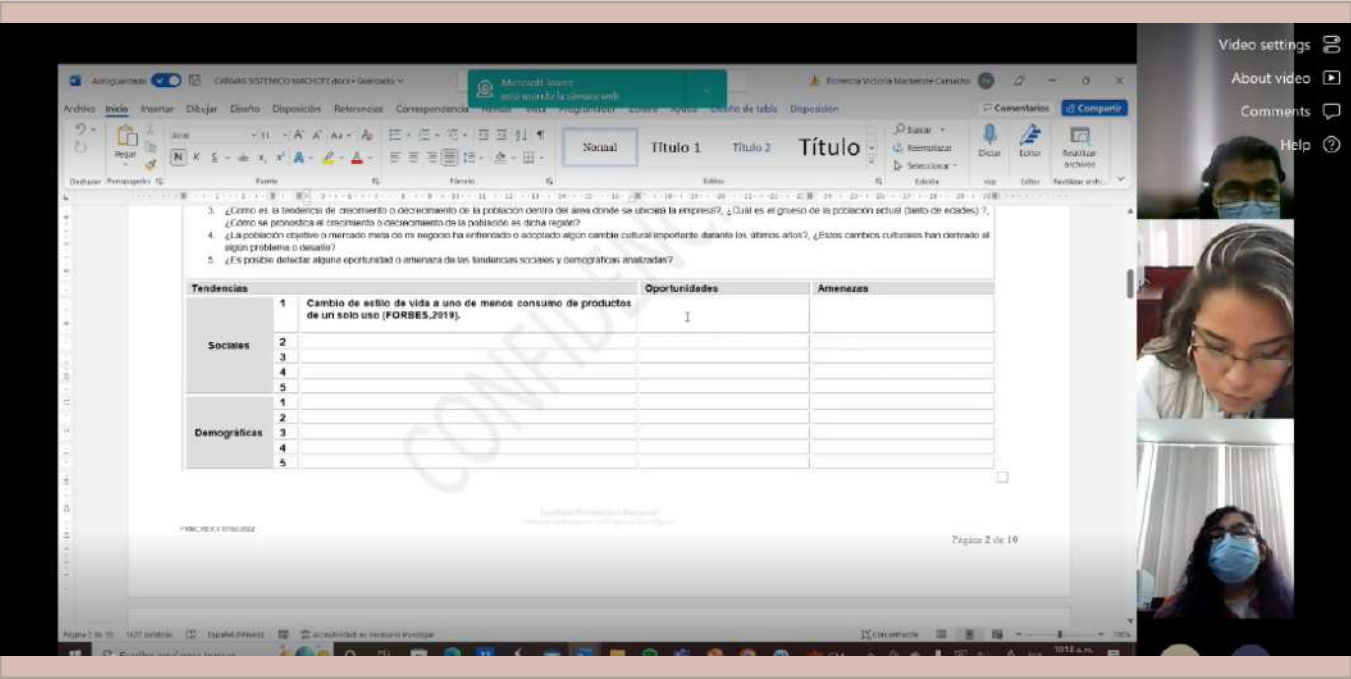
Video settings
About video
Comments
Help

Autoguardado CANVAS SISTEMICO MACHOTE.docx • Guardado
Microsoft Teams
está usando la cámara web
Florencia Victoria Machorro Camacho

Archivo Inicio Insertar Dibujar Diseño Disposición Referencias Correspondencia Revisar Vista Programador Zotero Ayuda Diseño de tabla Disposición
Comentarios Compartir

Pegar
Arial 11
Normal Título 1 Título 2 Título
Buscar Reemplazar Seleccionar
Dictar Editor Reutilizar archivos
Deshacer Portapapeles Fuente Párrafo Estilos Edición Voz Editor Reutilizar archivos

3. ¿Cómo es la tendencia de crecimiento o decrecimiento de la población dentro del área donde se ubicará la empresa?, ¿Cuál es el grueso de la población actual (rango de edades) ?, ¿Cómo se pronostica el crecimiento o decrecimiento de la población es dicha región?
4. ¿La población objetivo o mercado meta de mi negocio ha enfrentado o adoptado algún cambio cultural importante durante los últimos años?, ¿Estos cambios culturales han derivado al algún problema o desafío?
5. ¿Es posible detectar alguna oportunidad o amenaza de las tendencias sociales y demográficas analizadas?

| Tendencias | | | Oportunidades | Amenazas |
|---|---|---|---|---|
| Sociales | 1 | Cambio de estilo de vida a uno de menos consumo de productos de un solo uso (FORBES,2019). | | |
| | 2 | | | |
| | 3 | | | |
| | 4 | | | |
| | 5 | | | |
| Demográficas | 1 | | | |
| | 2 | | | |
| | 3 | | | |
| | 4 | | | |
| | 5 | | | |

CONFIDENCIAL

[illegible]

Página 2 de 10

Página 2 de 10 1437 palabras Español (México) Accesibilidad: es necesario investigar Concentración 100%